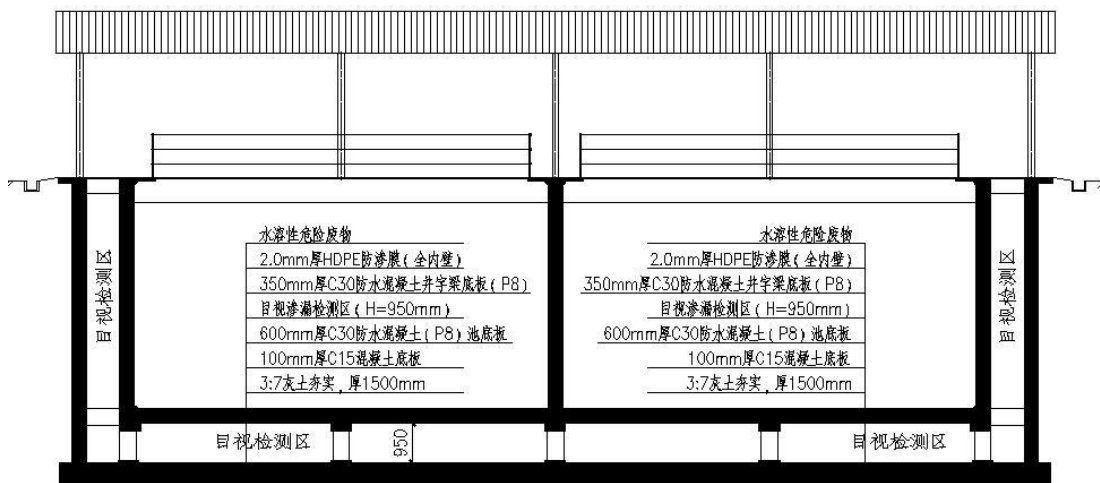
目视检测区

水溶性危险废物
2.0mm厚HDPE防渗膜（全内壁）
350mm厚C30防水混凝土井字梁底板（P8）
目视渗漏检测区（H=950mm）
600mm厚C30防水混凝土（P8）池底板
100mm厚C15混凝土底板
3:7灰土夯实，厚1500mm

水溶性危险废物
2.0mm厚HDPE防渗膜（全内壁）
350mm厚C30防水混凝土井字梁底板（P8）
目视渗漏检测区（H=950mm）
600mm厚C30防水混凝土（P8）池底板
100mm厚C15混凝土底板
3:7灰土夯实，厚1500mm

目视检测区

目视检测区
950
目视检测区